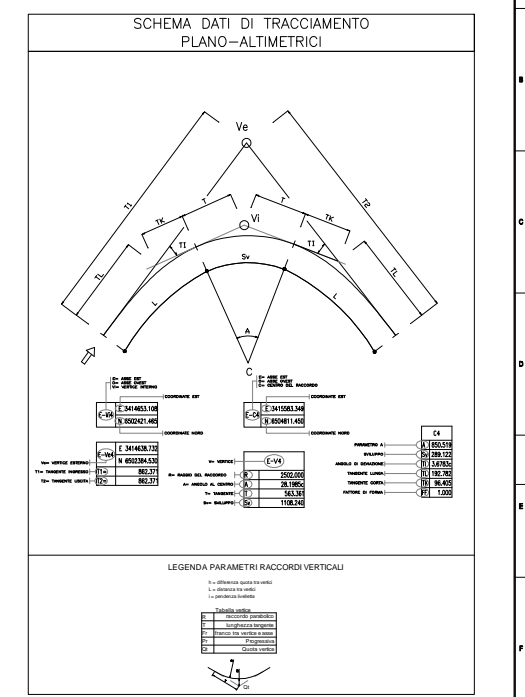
SCHEMA DATI DI TRACCIAMENTO
PLANO–ALTIMETRICI

Ve
Vi
T1
T2
TK
TK
T
T
TI
TI
TL
TL
Sv
L
L
A
C

E= ASSE EST
O= ASSE OVEST
Vi= VERTICE INTERNO

COORDINATE EST
E-Vi4
E 3414653.108
N 8502421.465
COORDINATE NORD

E= ASSE EST
O= ASSE OVEST
C= CENTRO DEL RACCORDO

COORDINATE EST
E-C4
E 3415563.349
N 8504811.450
COORDINATE NORD

E-Ve4
E 3414638.730
N 8502384.530
Ve= VERTICE ESTERNO
T1= TANGENTE INGRESSO
T1= 862.371
T2= TANGENTE USCITA
T2= 862.371

V= VERTICE
E-V4
R= RAGGIO DEL RACCORDO
R 2502.000
A= ANGOLO AL CENTRO
A 28.1985c
T= TANGENTE
T 563.361
S= SVILUPPO
Sv 1108.240

C4
PARAMETRO A
A 850.519
SVILUPPO
Sv 289.122
ANGOLO DI DEVIAZIONE
TI 3.6783c
TANGENTE LUNGA
TL 192.782
TANGENTE CORTA
TK 96.405
FATTORE DI FORMA
FF 1.000

LEGENDA PARAMETRI RACCORDI VERTICALI

h = differenza quota tra vertici
L = distanza tra vertici
i = pendenza livelletta

Tabella vertice
| R | raccordo parabolico |
|---|---|
| T | lunghezza tangente |
| Fr | franco tra vertice e asse |
| Pr | Progressiva |
| Qt | Quota vertice |

Qt

B
C
D
E
F